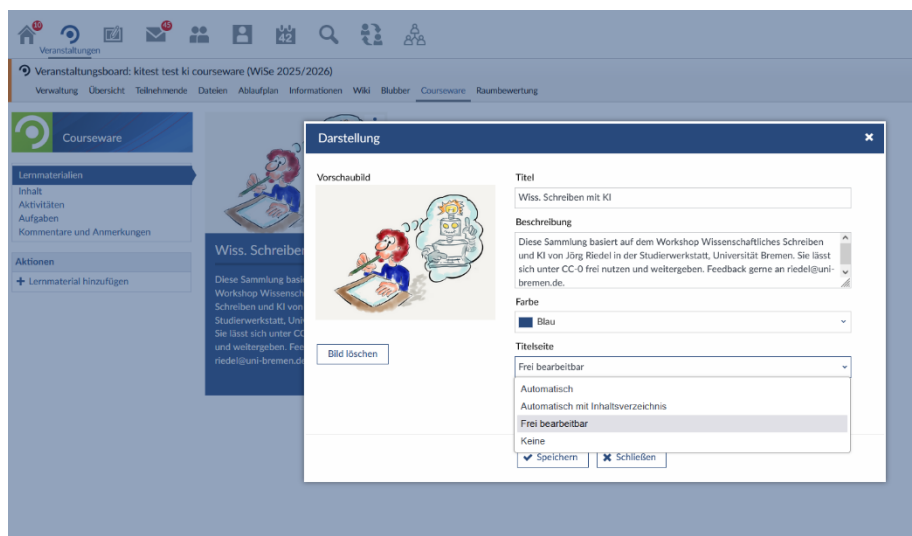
10 45

Veranstaltungen

Veranstaltungsboard: kitest test ki courseware (WiSe 2025/2026)

Verwaltung Übersicht Teilnehmende Dateien Ablaufplan Informationen Wiki Blubber Courseware Raumbewertung

Courseware

Lernmaterialien
Inhalt
Aktivitäten
Aufgaben
Kommentare und Anmerkungen

Aktionen
+ Lernmaterial hinzufügen

Wiss. Schreiber

Diese Sammlung basi Workshop Wissensch Schreiben und KI von Studierwerkstatt, Uni Sie lässt sich unter CC und weitergeben. Fee riedel@uni-bremen.de

Darstellung

Vorschaubild

Bild löschen

Titel

Wiss. Schreiben mit KI

Beschreibung

Diese Sammlung basiert auf dem Workshop Wissenschaftliches Schreiben und KI von Jörg Riedel in der Studierwerkstatt, Universität Bremen. Sie lässt sich unter CC-0 frei nutzen und weitergeben. Feedback gerne an riedel@uni-bremen.de.

Farbe

Blau

Titelseite

Frei bearbeitbar

Automatisch
Automatisch mit Inhaltsverzeichnis
Frei bearbeitbar
Keine

Speichern Schließen